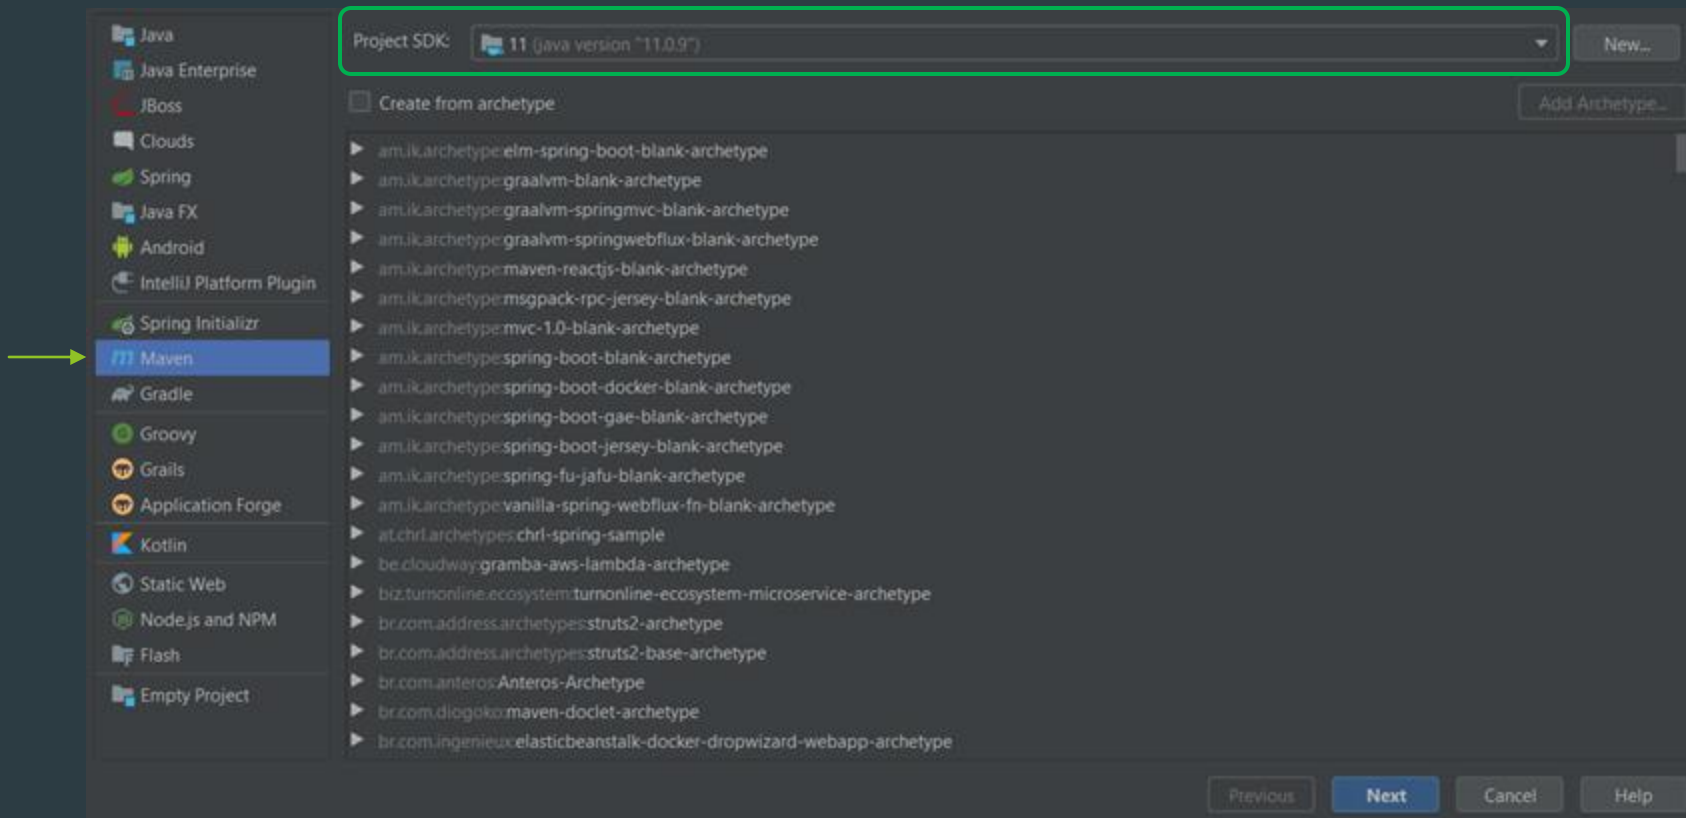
Java
Java Enterprise
JBoss
Clouds
Spring
Java FX
Android
IntelliJ Platform Plugin
Spring Initializr
Maven
Gradle
Groovy
Grails
Application Forge
Kotlin
Static Web
Node.js and NPM
Flash
Empty Project

Project SDK: 11 (java version "11.0.9")
New...

Create from archetype
Add Archetype...

am.ik.archetype:elm-spring-boot-blank-archetype
am.ik.archetype:graalvm-blank-archetype
am.ik.archetype:graalvm-springmvc-blank-archetype
am.ik.archetype:graalvm-springwebflux-blank-archetype
am.ik.archetype:maven-reactjs-blank-archetype
am.ik.archetype:msgpack-rpc-jersey-blank-archetype
am.ik.archetype:mvc-1.0-blank-archetype
am.ik.archetype:spring-boot-blank-archetype
am.ik.archetype:spring-boot-docker-blank-archetype
am.ik.archetype:spring-boot-gae-blank-archetype
am.ik.archetype:spring-boot-jersey-blank-archetype
am.ik.archetype:spring-fu-jafu-blank-archetype
am.ik.archetype:vanilla-spring-webflux-fn-blank-archetype
at.chrl.archetypes:chrl-spring-sample
be.cloudway:gramba-aws-lambda-archetype
biz.turnonline.ecosystem:turnonline-ecosystem-microservice-archetype
br.com.address.archetypes:struts2-archetype
br.com.address.archetypes:struts2-base-archetype
br.com.anteros:Anteros-Archetype
br.com.diogoko:maven-doclet-archetype
br.com.ingenieux:elasticbeanstalk-docker-dropwizard-webapp-archetype

Previous
Next
Cancel
Help